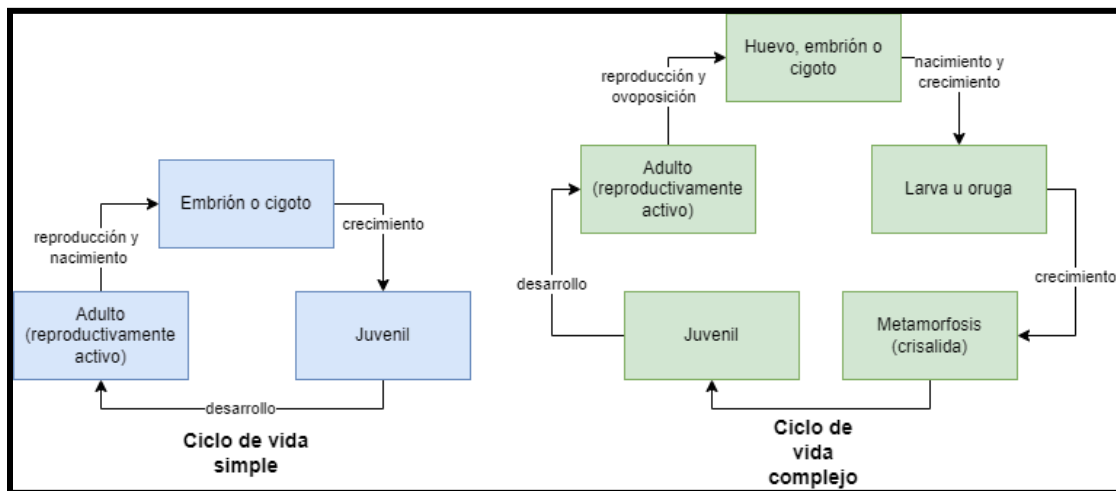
Embrión o cigoto

crecimiento

reproducción y nacimiento

Adulto (reproductivamente activo)

Juvenil

desarrollo

Ciclo de vida simple

Huevo, embrión o cigoto

reproducción y ovoposición

nacimiento y crecimiento

Adulto (reproductivamente activo)

Larva u oruga

desarrollo

crecimiento

Juvenil

Metamorfosis (crisalida)

Ciclo de vida complejo